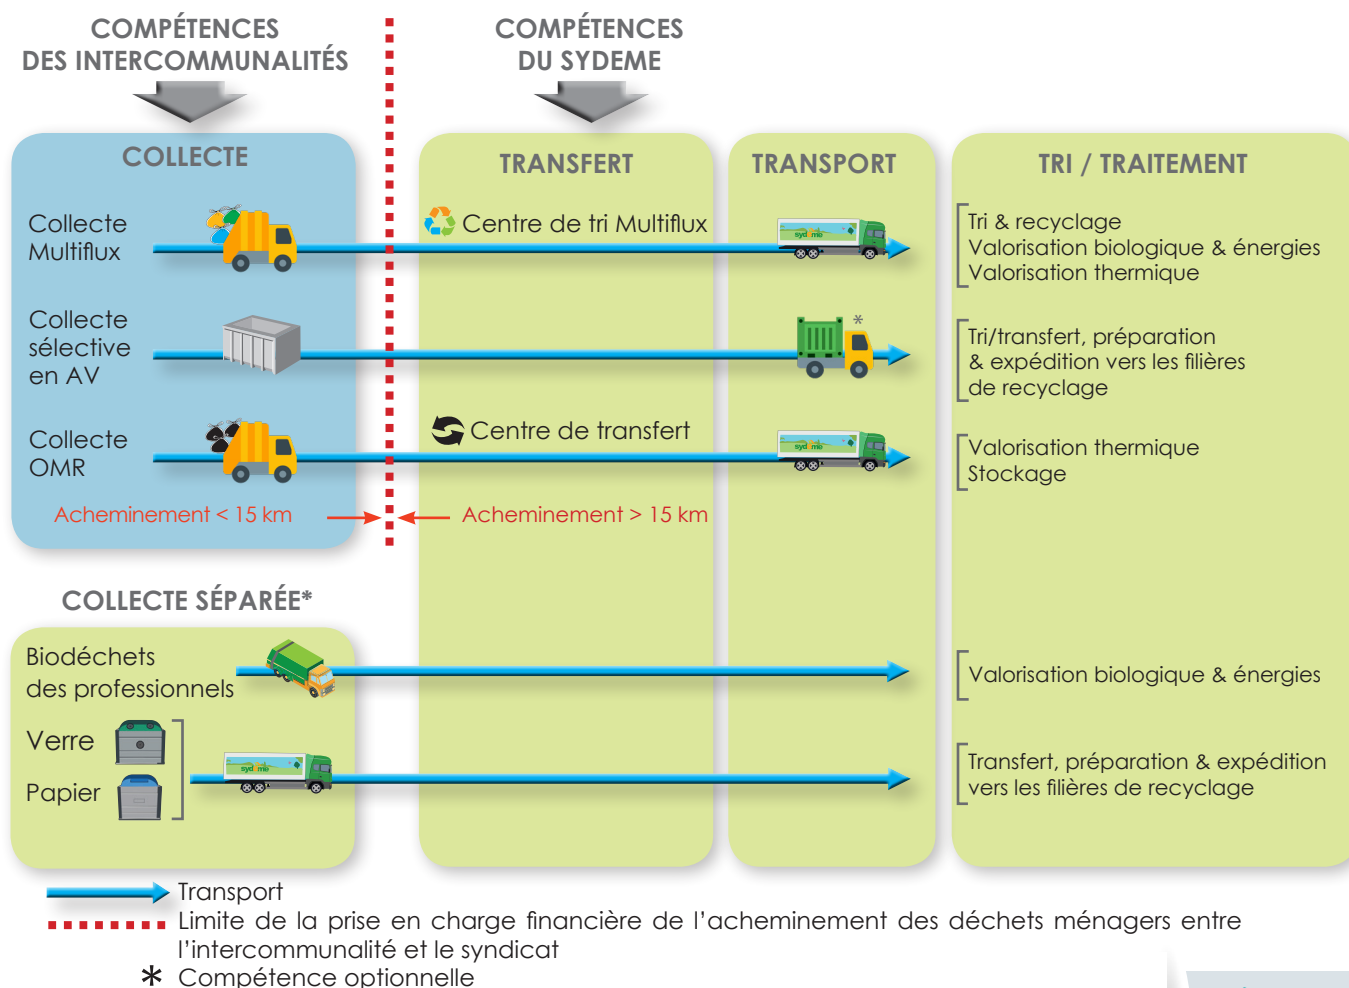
COMPÉTENCES DES INTERCOMMUNALITÉS

COMPÉTENCES DU SYDEME

COLLECTE

TRANSFERT

TRANSPORT

TRI / TRAITEMENT

Collecte Multiflux

Centre de tri Multiflux

sydeme

Tri & recyclage
Valorisation biologique & énergies
Valorisation thermique

Collecte sélective en AV

*

Tri/transfert, préparation & expédition vers les filières de recyclage

Collecte OMR

Centre de transfert

sydeme

Valorisation thermique
Stockage

Acheminement < 15 km

Acheminement > 15 km

COLLECTE SÉPARÉE*

Biodéchets des professionnels

Valorisation biologique & énergies

Verre

Papier

sydeme

Transfert, préparation & expédition vers les filières de recyclage

Transport

Limite de la prise en charge financière de l'acheminement des déchets ménagers entre l'intercommunalité et le syndicat

* Compétence optionnelle